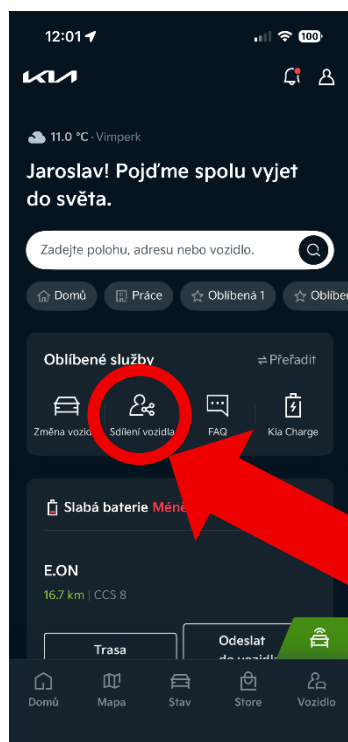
12:01

100

KIA

11.0 °C · Vimperk

Jaroslav! Pojďme spolu vyjet do světa.

Zadejte polohu, adresu nebo vozidlo.

Domů | Práce | Oblíbená 1 | Oblíbe

Oblíbené služby

⇄ Přeřadit

Změna vozid | Sdílení vozidla | FAQ | Kia Charge

Slabá baterie Méně

E.ON

16.7 km | CCS 8

Trasa

Odeslat do vozidl

Domů | Mapa | Stav | Store | Vozidlo